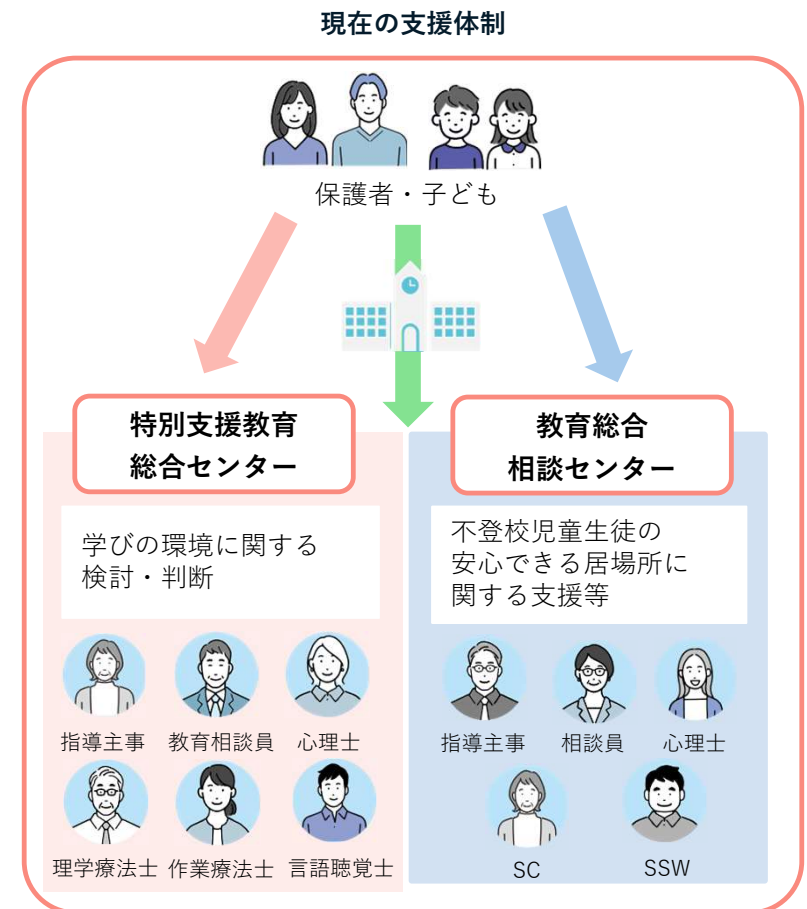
現在の支援体制

保護者・子ども

特別支援教育
総合センター

学びの環境に関する
検討・判断

指導主事　教育相談員　心理士

理学療法士　作業療法士　言語聴覚士

教育総合
相談センター

不登校児童生徒の
安心できる居場所に
関する支援等

指導主事　相談員　心理士

SC　SSW